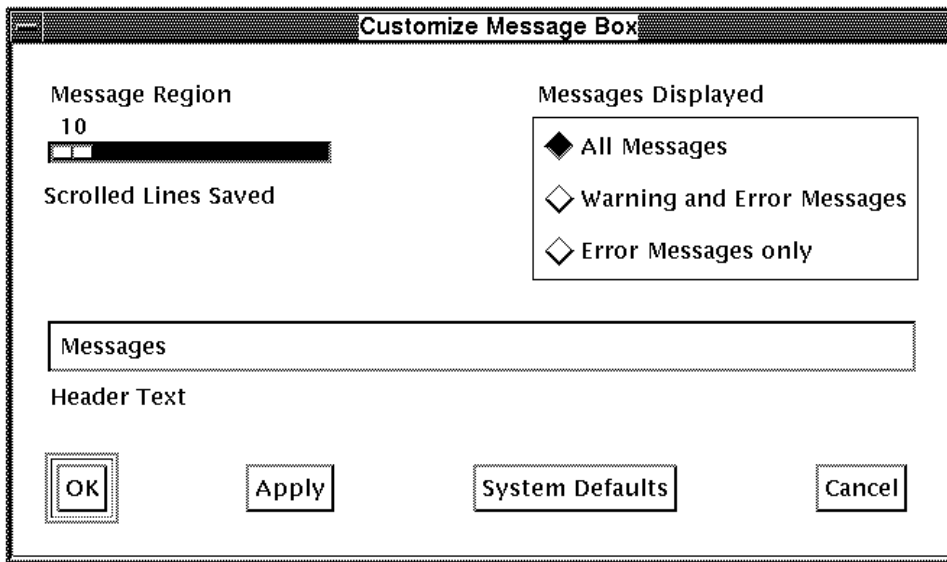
Customize Message Box

Message Region
10

Scrolled Lines Saved

Messages Displayed

All Messages

Warning and Error Messages

Error Messages only

Messages

Header Text

OK

Apply

System Defaults

Cancel